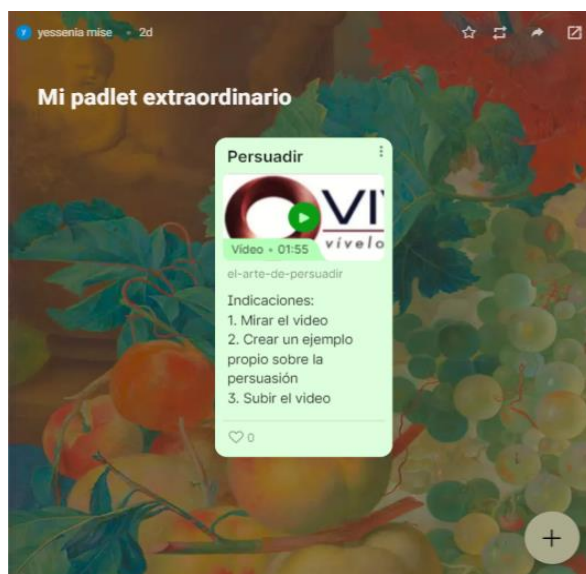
y yessenia mise • 2d

Mi padlet extraordinario

Persuadir

VI
vívelo

Video • 01:55

el-arte-de-persuadir

Indicaciones:
1. Mirar el video
2. Crear un ejemplo propio sobre la persuasión
3. Subir el video

♡0

+